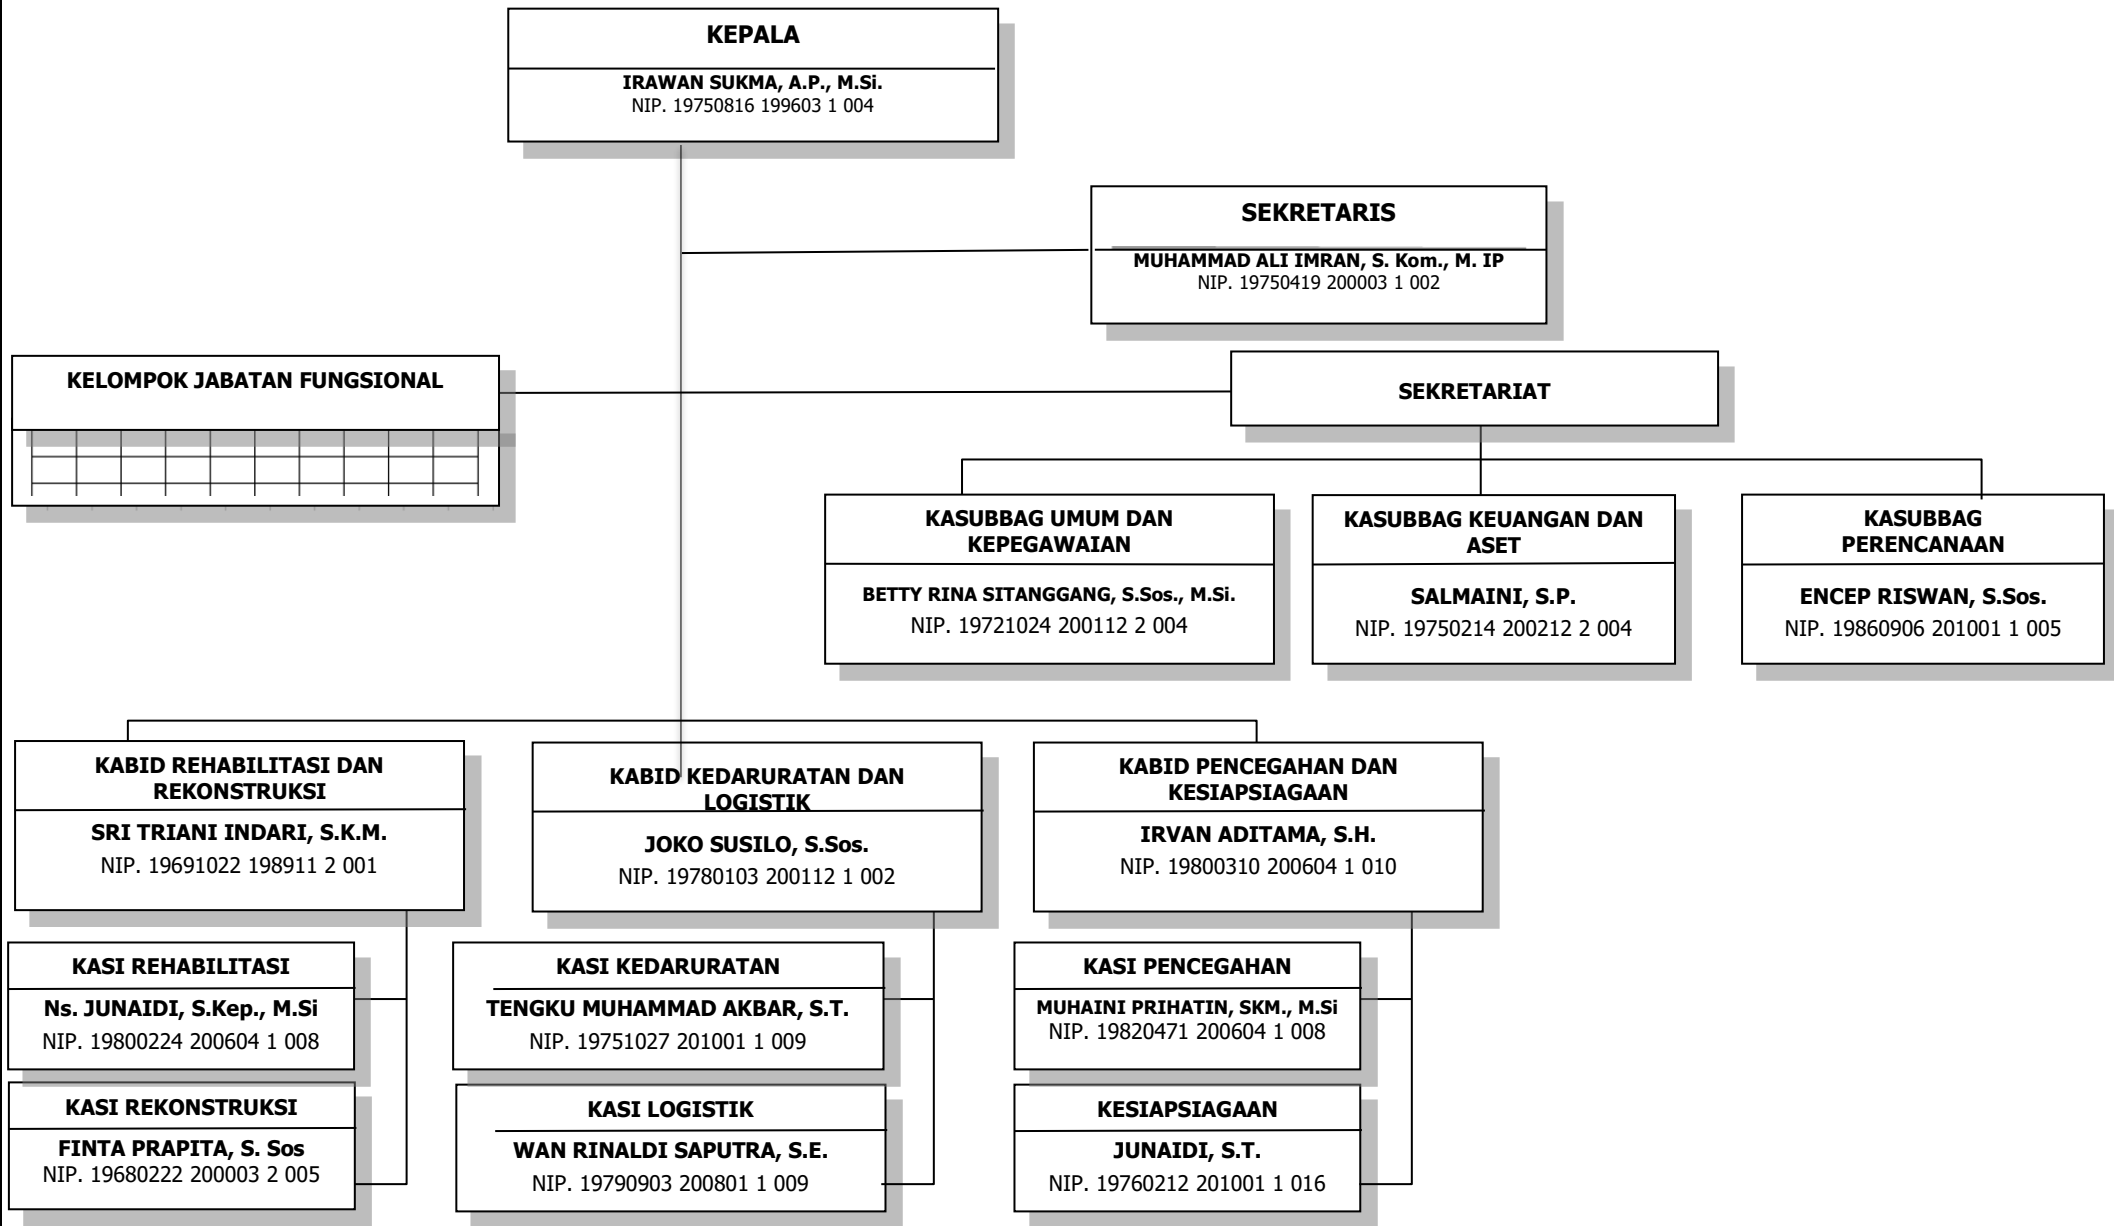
KEPALA

IRAWAN SUKMA, A.P., M.Si.
NIP. 19750816 199603 1 004

SEKRETARIS

MUHAMMAD ALI IMRAN, S. Kom., M. IP
NIP. 19750419 200003 1 002

KELOMPOK JABATAN FUNGSIONAL

SEKRETARIAT

KASUBBAG UMUM DAN KEPEGAWAIAN

BETTY RINA SITANGGANG, S.Sos., M.Si.
NIP. 19721024 200112 2 004

KASUBBAG KEUANGAN DAN ASET

SALMAINI, S.P.
NIP. 19750214 200212 2 004

KASUBBAG PERENCANAAN

ENCEP RISWAN, S.Sos.
NIP. 19860906 201001 1 005

KABID REHABILITASI DAN REKONSTRUKSI

SRI TRIANI INDARI, S.K.M.
NIP. 19691022 198911 2 001

KABID KEDARURATAN DAN LOGISTIK

JOKO SUSILO, S.Sos.
NIP. 19780103 200112 1 002

KABID PENCEGAHAN DAN KESIAPSIAGAAN

IRVAN ADITAMA, S.H.
NIP. 19800310 200604 1 010

KASI REHABILITASI

Ns. JUNAIDI, S.Kep., M.Si
NIP. 19800224 200604 1 008

KASI REKONSTRUKSI

FINTA PRAPITA, S. Sos
NIP. 19680222 200003 2 005

KASI KEDARURATAN

TENGKU MUHAMMAD AKBAR, S.T.
NIP. 19751027 201001 1 009

KASI LOGISTIK

WAN RINALDI SAPUTRA, S.E.
NIP. 19790903 200801 1 009

KASI PENCEGAHAN

MUHAINI PRIHATIN, SKM., M.Si
NIP. 19820471 200604 1 008

KESIAPSIAGAAN

JUNAIDI, S.T.
NIP. 19760212 201001 1 016